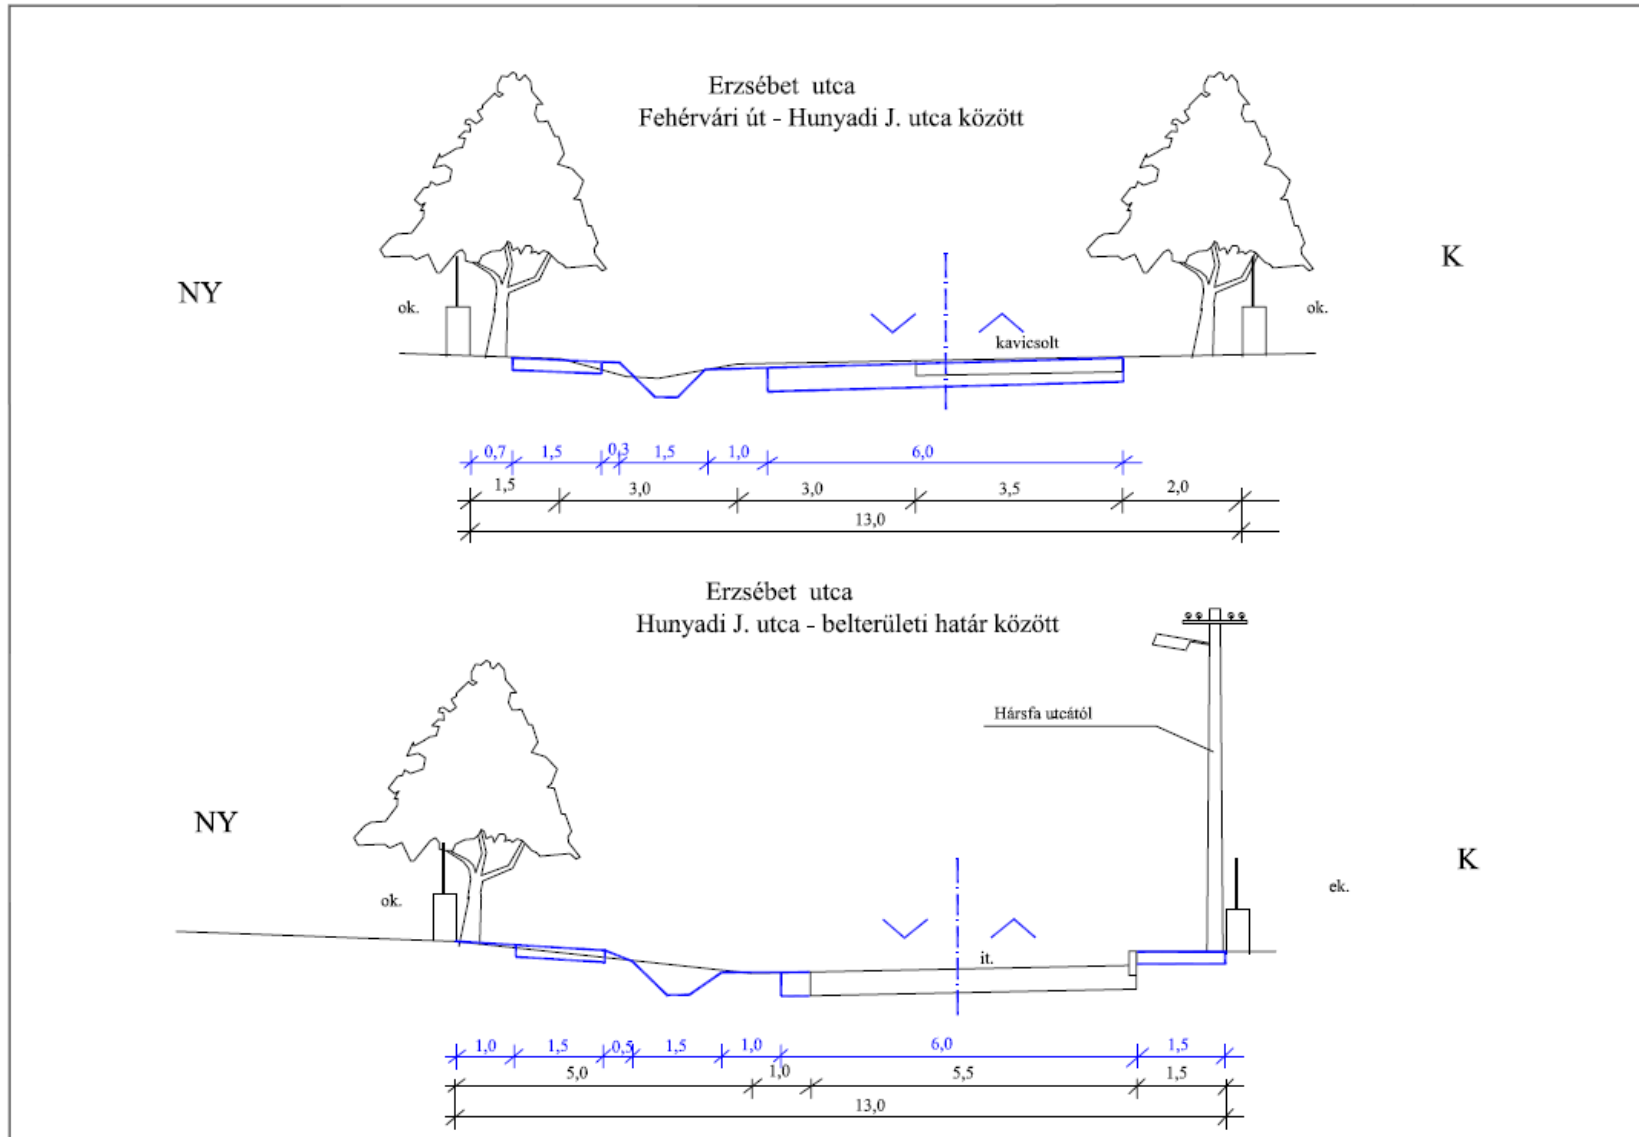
Erzsébet utca
Fehérvári út - Hunyadi J. utca között

NY

K

ok.

ok.

kavicsolt

0,7 1,5 0,3 1,5 1,0 6,0

1,5 3,0 3,0 3,5 2,0

13,0

Erzsébet utca
Hunyadi J. utca - belterületi határ között

Hársfa utcától

NY

K

ok.

ek.

it.

1,0 1,5 0,5 1,5 1,0 6,0 1,5

5,0 1,0 5,5 1,5

13,0